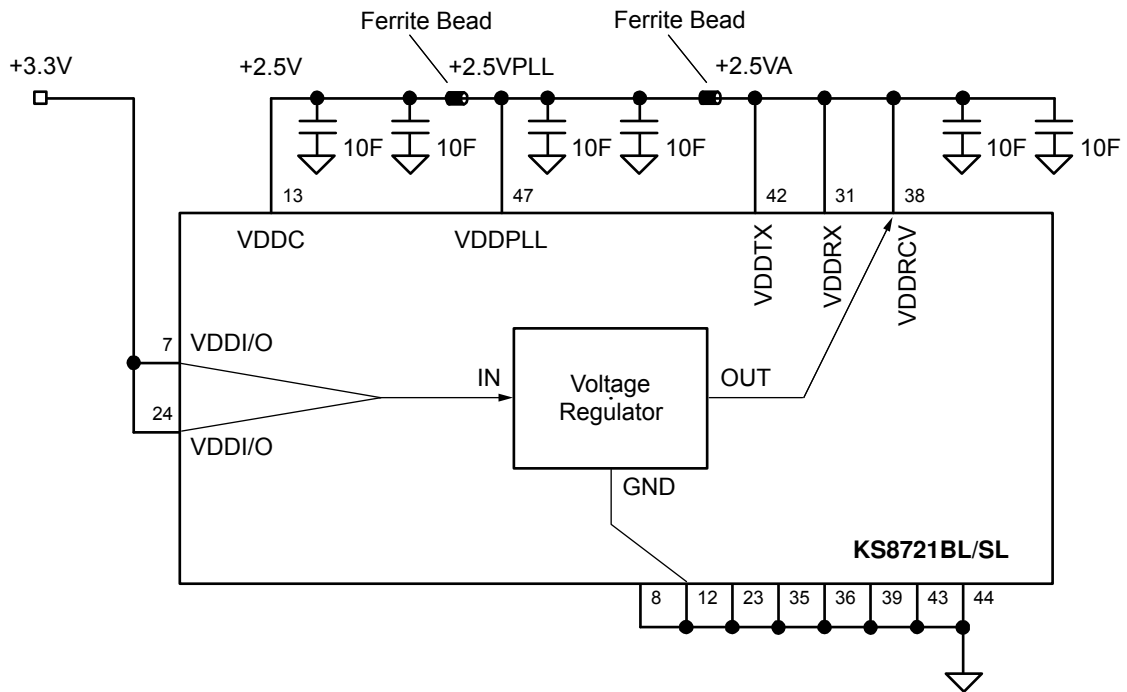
Ferrite Bead
Ferrite Bead
+3.3V
+2.5V
+2.5VPLL
+2.5VA
10F
10F
10F
10F
10F
10F
13
47
42
31
38
VDDC
VDDPLL
VDDTX
VDDRX
VDDRCV
7
VDDI/O
24
VDDI/O
IN
Voltage Regulator
OUT
GND
KS8721BL/SL
8
12
23
35
36
39
43
44